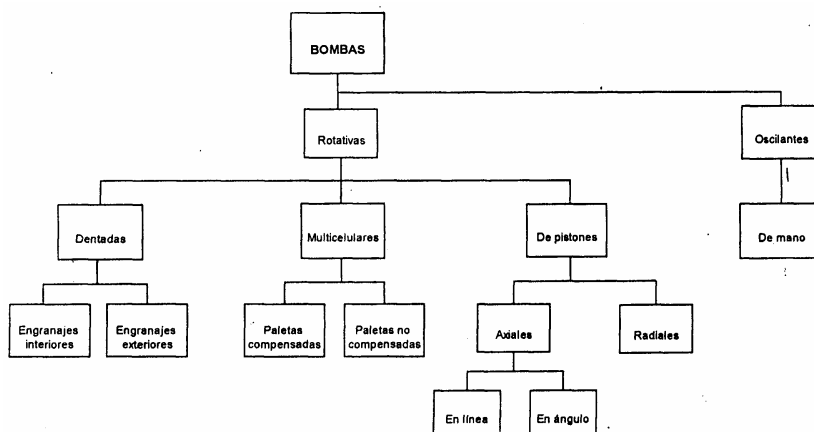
BOMBAS

Rotativas

Oscilantes

Dentadas

Multicelulares

De pistones

De mano

Engranajes interiores

Engranajes exteriores

Paletas compensadas

Paletas no compensadas

Axiales

Radiales

En línea

En ángulo